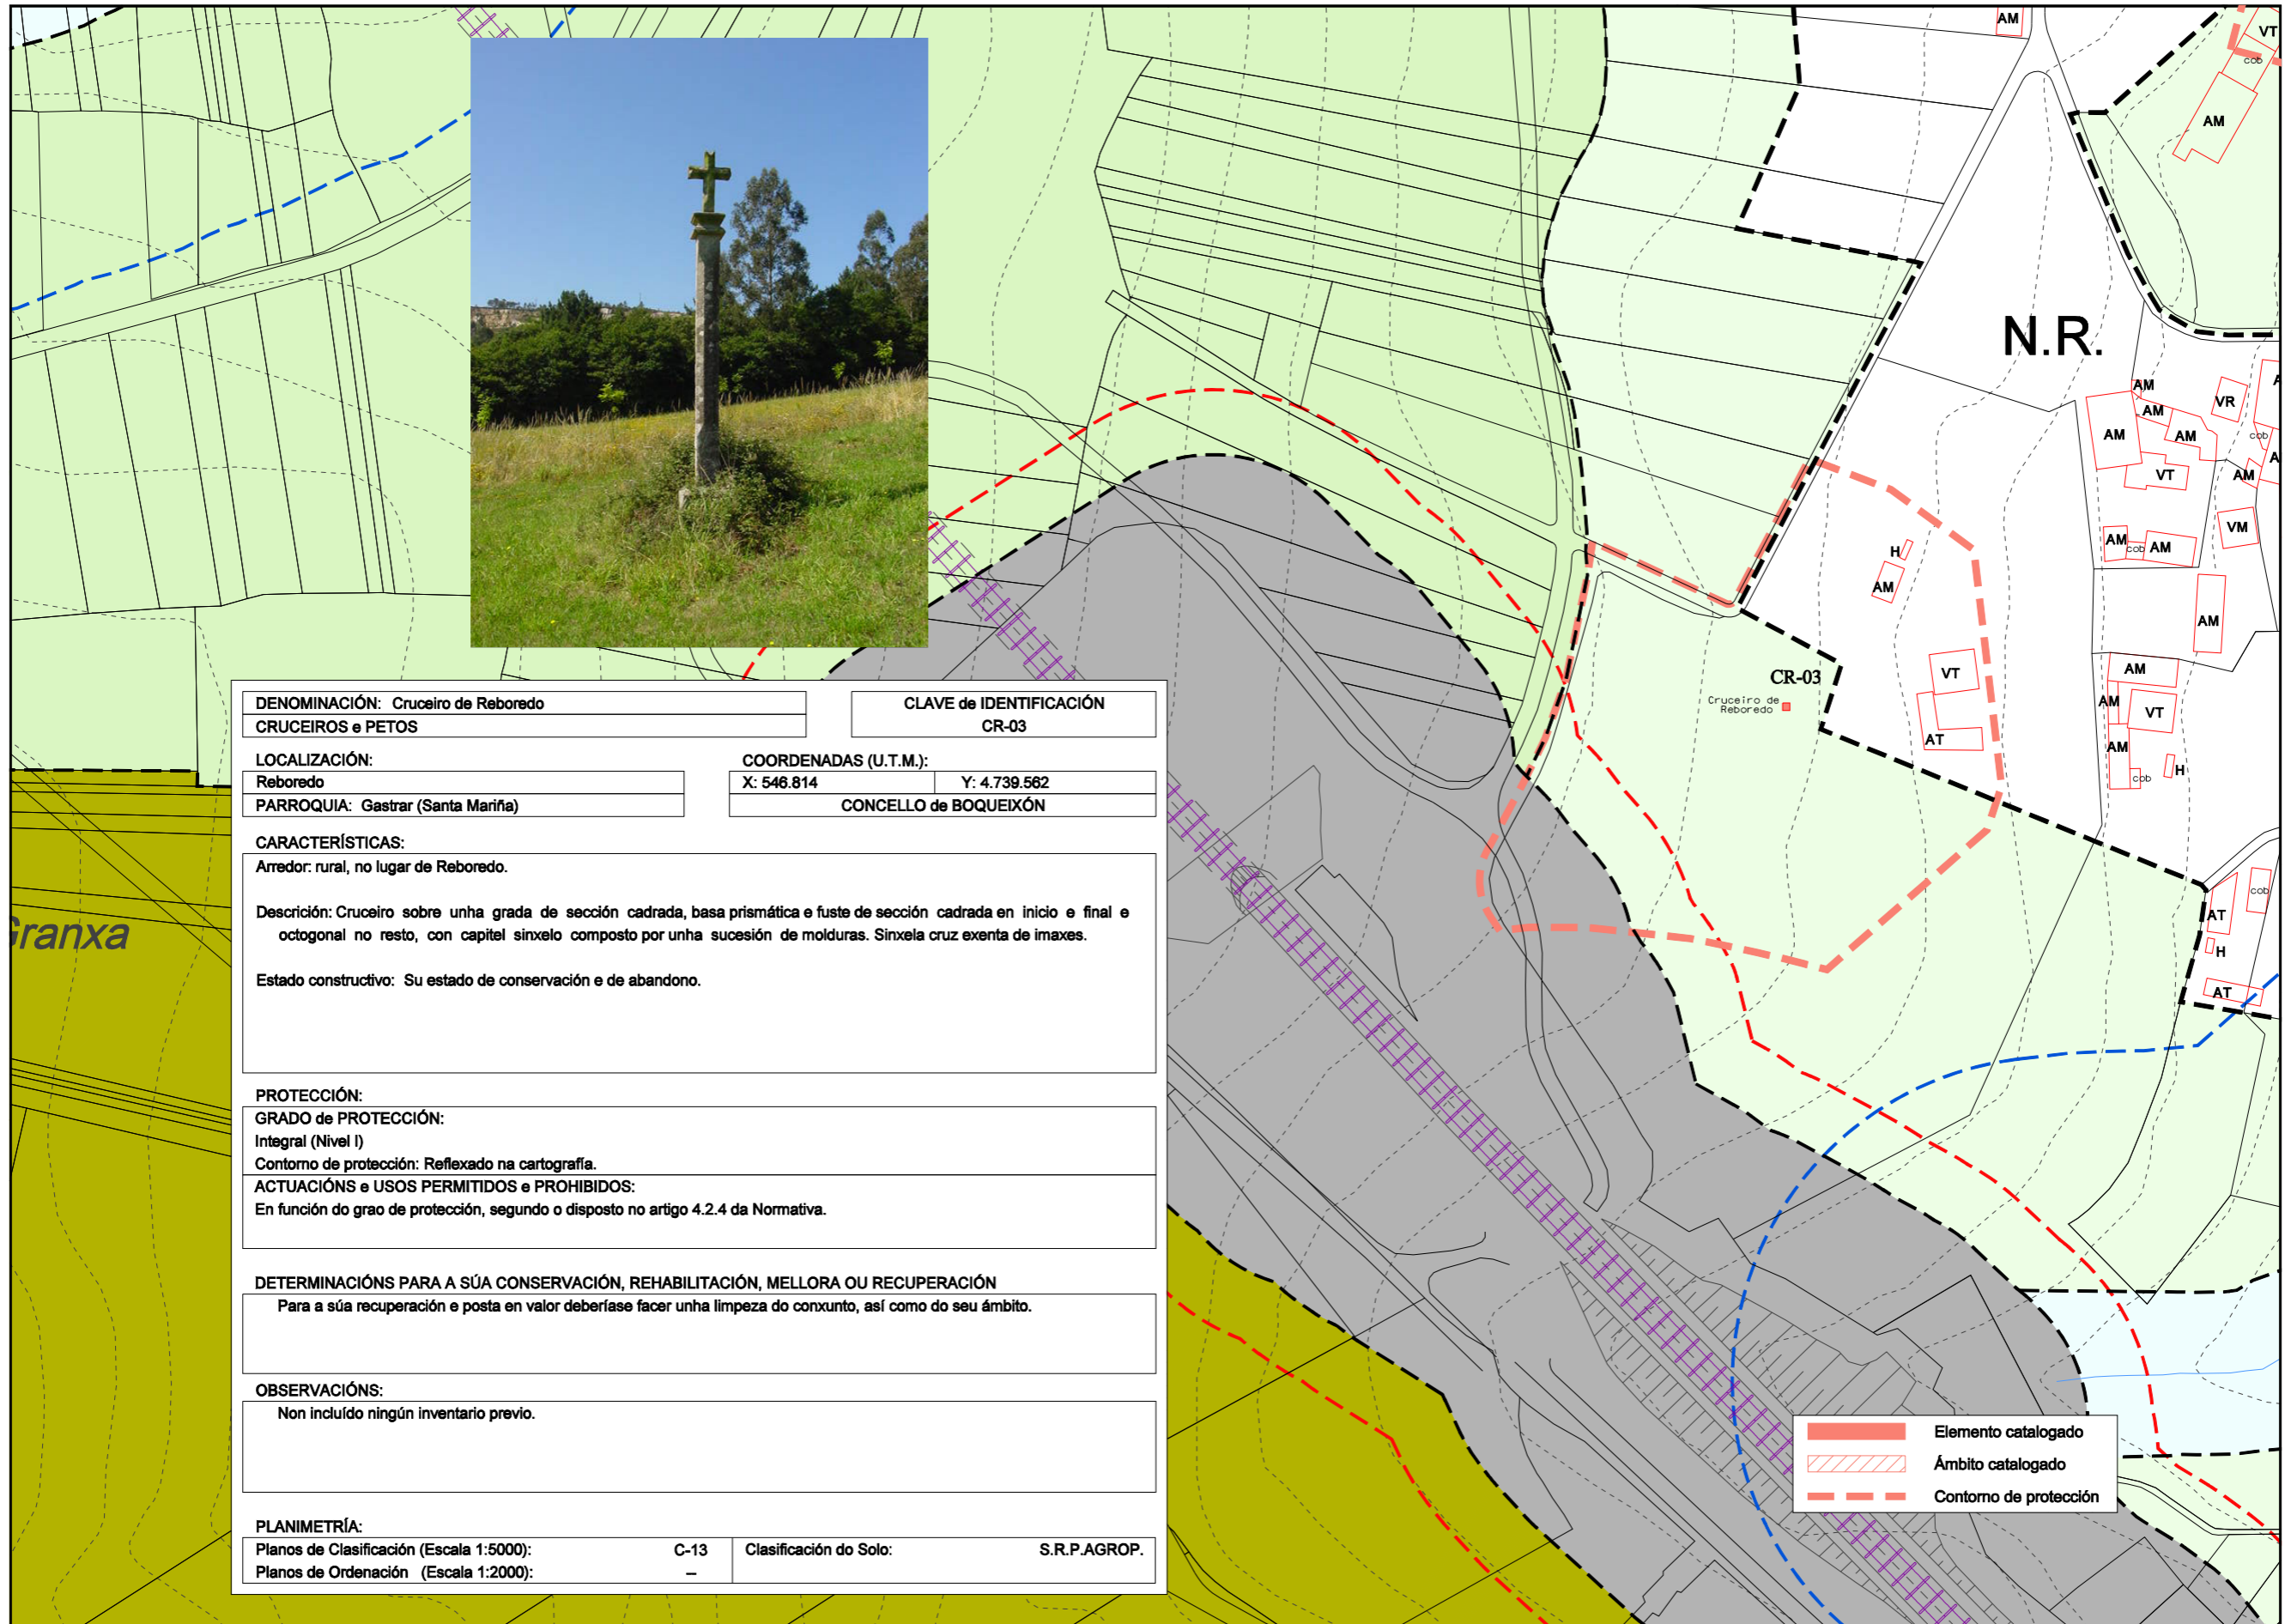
AM
VT
cob
AM
N.R.
AM
AM
VR
AM
AM
cob
VT
AM
AM cob AM
VM
H
AM
AM
CR-03
Cruceiro de Reboredo
VT
AM
VT
AT
AM
cob
H
AT
cob
H
AT
Granxa

DENOMINACIÓN: Cruceiro de Reboredo
CRUCEIROS e PETOS

CLAVE de IDENTIFICACIÓN
CR-03

LOCALIZACIÓN:
Reboredo
PARROQUIA: Gastrar (Santa Mariña)

COORDENADAS (U.T.M.):
X: 546.814
Y: 4.739.562
CONCELLO de BOQUEIXÓN

CARACTERÍSTICAS:
Arredor: rural, no lugar de Reboredo.

Descrición: Cruceiro sobre unha grada de sección cadrada, basa prismática e fuste de sección cadrada en inicio e final e octogonal no resto, con capitel sinxelo composto por unha sucesión de molduras. Sinxela cruz exenta de imaxes.

Estado constructivo: Su estado de conservación e de abandono.

PROTECCIÓN:
GRADO de PROTECCIÓN:
Integral (Nivel I)
Contorno de protección: Reflexado na cartografía.
ACTUACIÓNS e USOS PERMITIDOS e PROHIBIDOS:
En función do grao de protección, segundo o disposto no artigo 4.2.4 da Normativa.

DETERMINACIÓNS PARA A SÚA CONSERVACIÓN, REHABILITACIÓN, MELLORA OU RECUPERACIÓN
Para a súa recuperación e posta en valor deberíase facer unha limpeza do conxunto, así como do seu ámbito.

OBSERVACIÓNS:
Non incluído ningún inventario previo.

PLANIMETRÍA:
| Planos de Clasificación (Escala 1:5000): | C-13 | Clasificación do Solo: | S.R.P.AGROP. |
|---|---|---|---|
| Planos de Ordenación (Escala 1:2000): | – | | |

Elemento catalogado
Ámbito catalogado
Contorno de protección